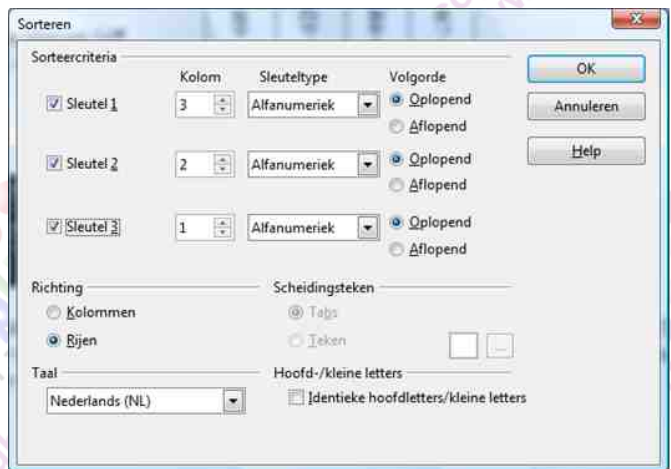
Sorteren

Sorteercriteria

Kolom Sleuteltype Volgorde

Sleutel 1 3 Alfanumeriek Oplopend Aflopend

Sleutel 2 2 Alfanumeriek Oplopend Aflopend

Sleutel 3 1 Alfanumeriek Oplopend Aflopend

OK

Annuleren

Help

Richting

Kolommen

Rijen

Scheidingsteken

Tabs

Teken

...

Taal

Nederlands (NL)

Hoofd-/kleine letters

Identieke hoofdletters/kleine letters